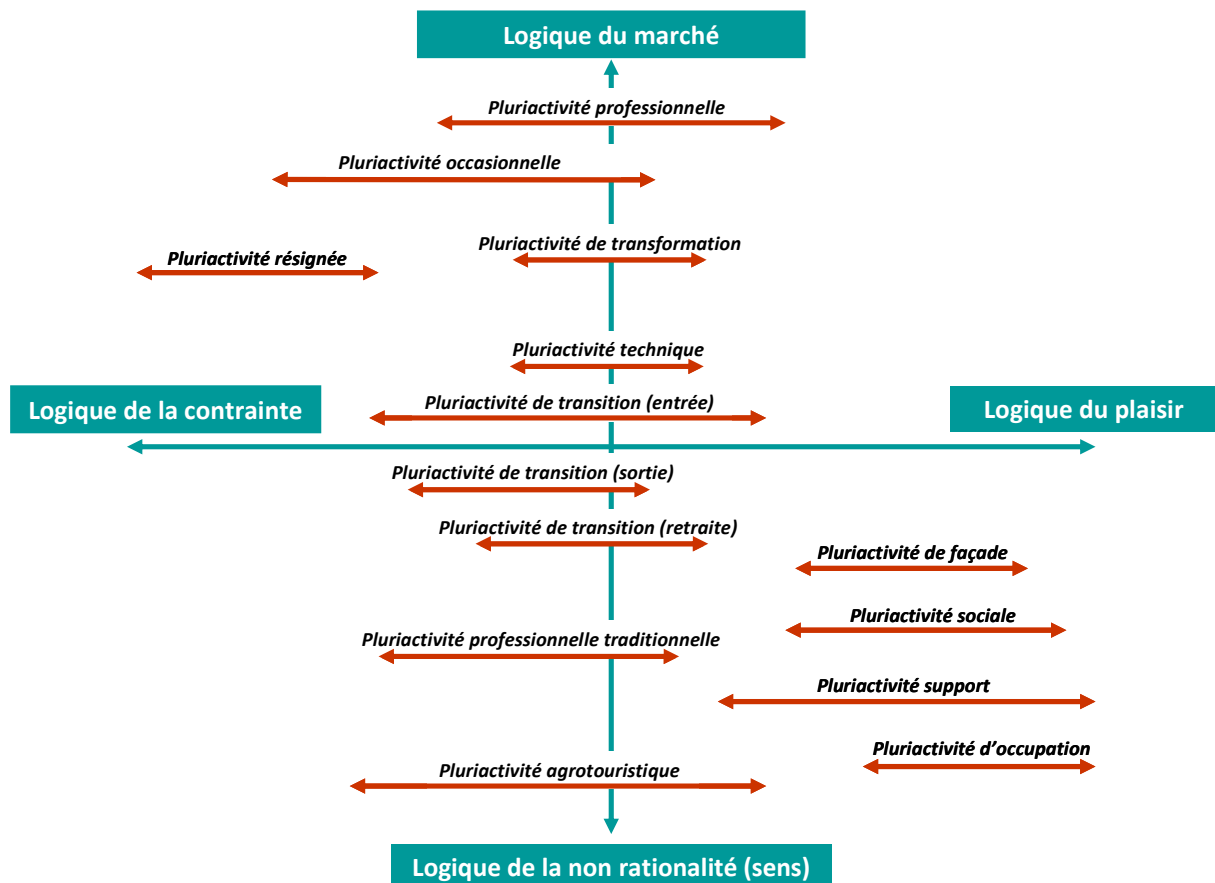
Logique du marché

Pluriactivité professionnelle

Pluriactivité occasionnelle

Pluriactivité de transformation

Pluriactivité résignée

Pluriactivité technique

Logique de la contrainte

Pluriactivité de transition (entrée)

Logique du plaisir

Pluriactivité de transition (sortie)

Pluriactivité de transition (retraite)

Pluriactivité de façade

Pluriactivité sociale

Pluriactivité professionnelle traditionnelle

Pluriactivité support

Pluriactivité d'occupation

Pluriactivité agrotouristique

Logique de la non rationalité (sens)